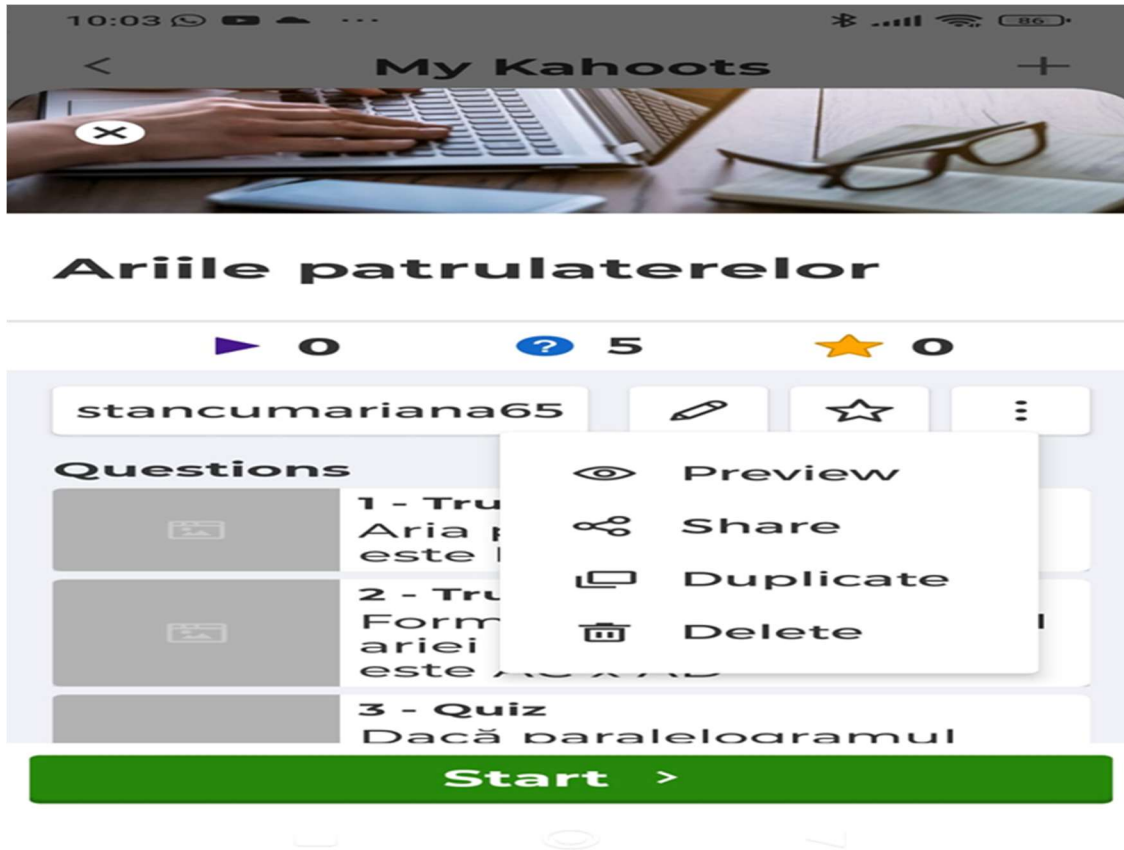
10:03 86

<

My Kahoots

+

Ariile patrulaterelor

0

5

0

stancumariana65

Questions

1 - Tru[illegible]
Aria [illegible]
este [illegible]

2 - Tru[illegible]
Form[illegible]
ariei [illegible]
este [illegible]

3 - Quiz
Dacă paralelogramul

Preview

Share

Duplicate

Delete

Start >